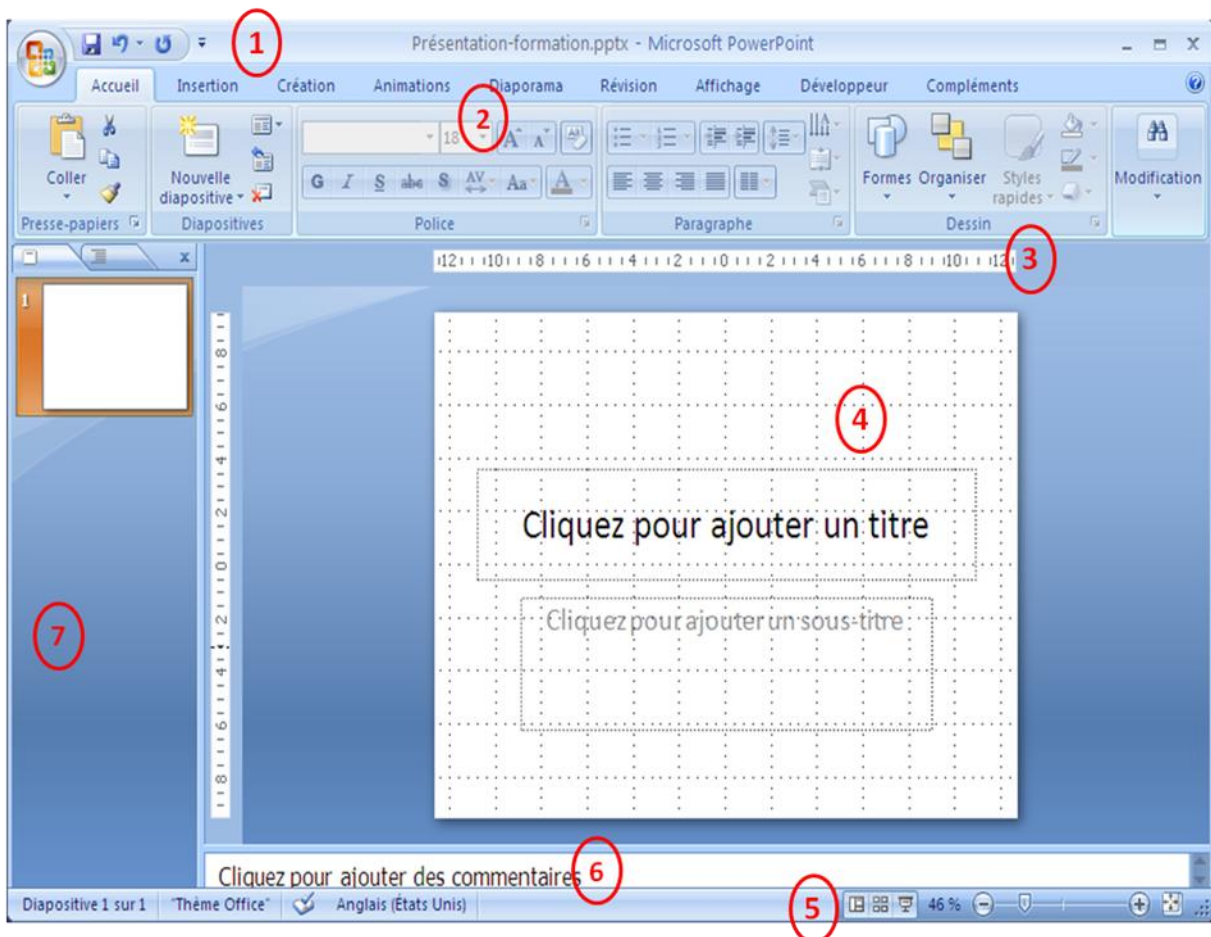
1

Présentation-formation.pptx - Microsoft PowerPoint

Accueil Insertion Création Animations Diaporama Révision Affichage Développeur Compléments

2

Coller
Presse-papiers

Nouvelle diapositive
Diapositives

18
G I S abe S AV Aa A
Police

Paragraphe

Formes Organiser Styles rapides
Dessin

Modification

3

12 10 8 6 4 2 0 2 4 6 8 10 12

1

4

Cliquez pour ajouter un titre

Cliquez pour ajouter un sous-titre

7

Cliquez pour ajouter des commentaires

6

Diapositive 1 sur 1 "Thème Office" Anglais (États Unis)

5

46 %